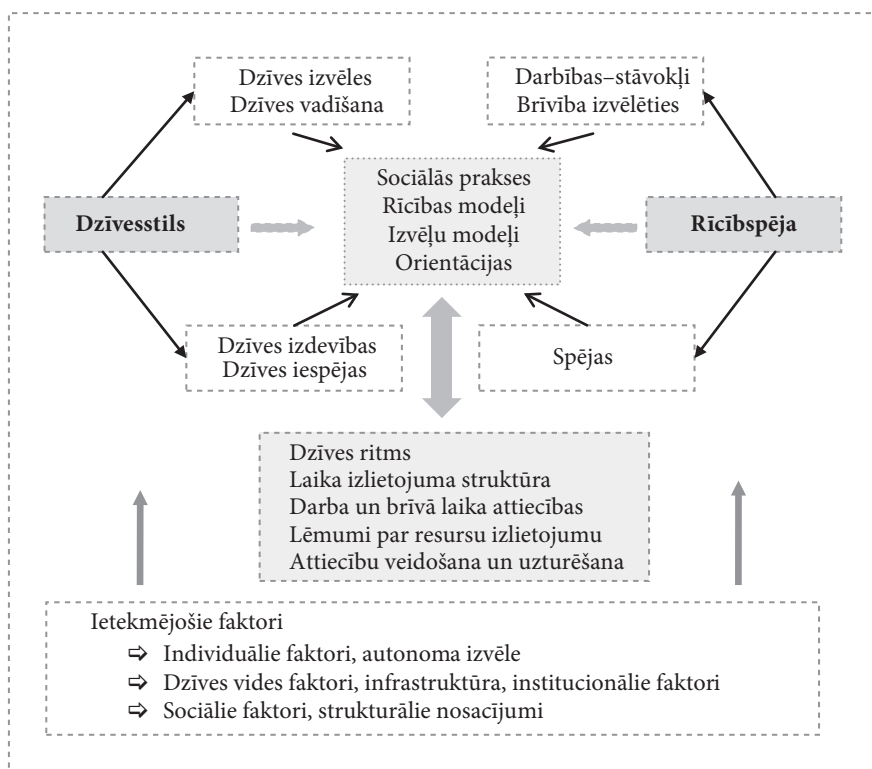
Dzīves izvēles
Dzīves vadīšana

Darbības–stāvokļi
Brīvība izvēlēties

Dzīvesstils

Sociālās prakses
Rīcības modeļi
Izvēļu modeļi
Orientācijas

Rīcībspēja

Dzīves izdevības
Dzīves iespējas

Spējas

Dzīves ritms
Laika izlietojuma struktūra
Darba un brīvā laika attiecības
Lēmumi par resursu izlietojumu
Attiecību veidošana un uzturēšana

Ietekmējošie faktori
⇨ Individuālie faktori, autonoma izvēle
⇨ Dzīves vides faktori, infrastruktūra, institucionālie faktori
⇨ Sociālie faktori, strukturālie nosacījumi